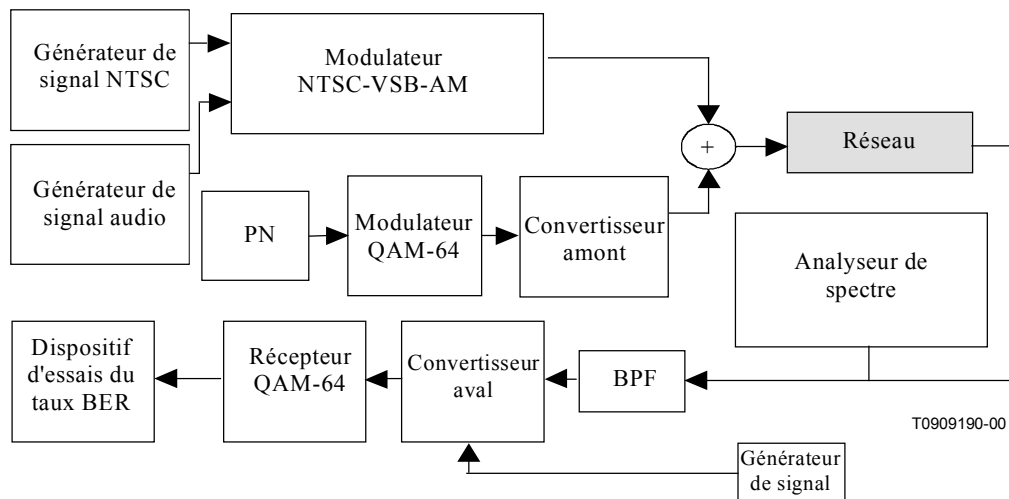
Générateur de signal NTSC

Modulateur NTSC-VSB-AM

Générateur de signal audio

+

Réseau

PN

Modulateur QAM-64

Convertisseur amont

Analyseur de spectre

Dispositif d'essais du taux BER

Récepteur QAM-64

Convertisseur aval

BPF

T0909190-00

Générateur de signal